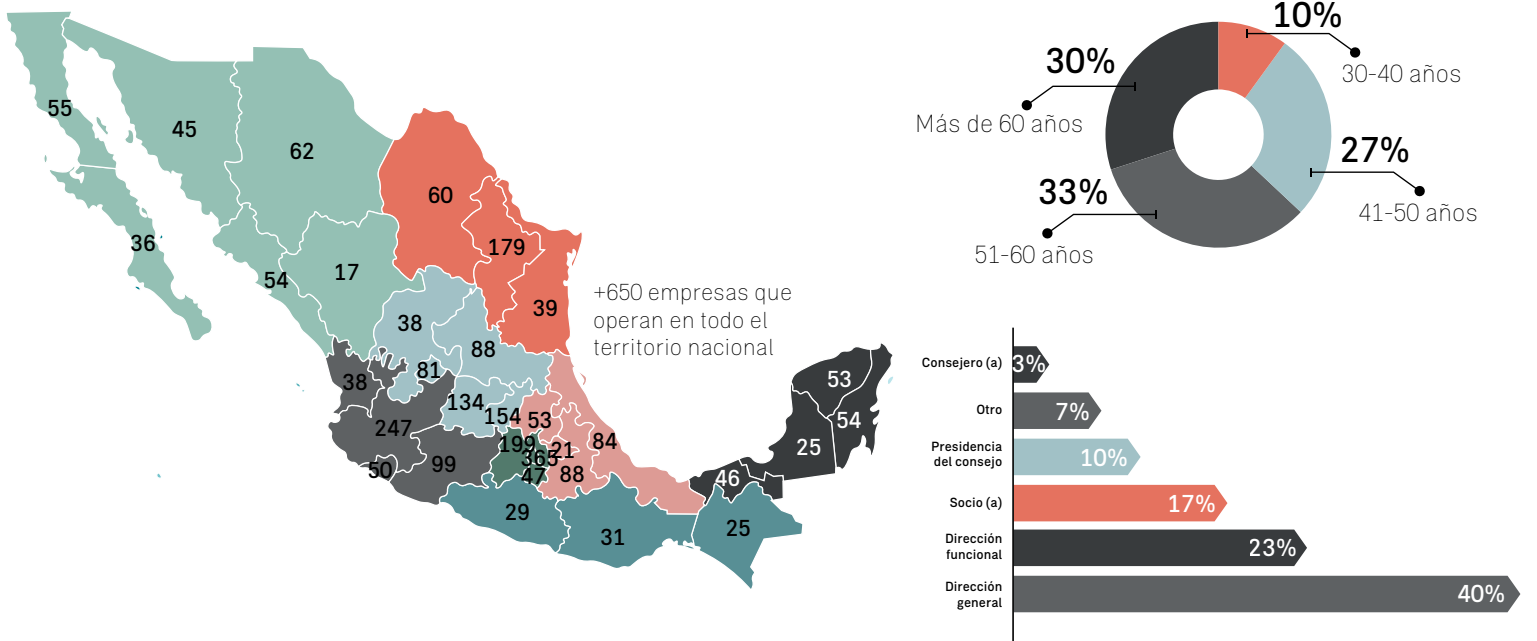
55
45
62
60
36
179
54
17
39
38
88
38
81
134
154
53
247
199
21
84
363
50
99
47
88
29
31
25
46
25
53
54

+650 empresas que operan en todo el territorio nacional

10%
30-40 años
30%
Más de 60 años
27%
41-50 años
33%
51-60 años

Consejero (a) 3%
Otro 7%
Presidencia del consejo 10%
Socio (a) 17%
Dirección funcional 23%
Dirección general 40%